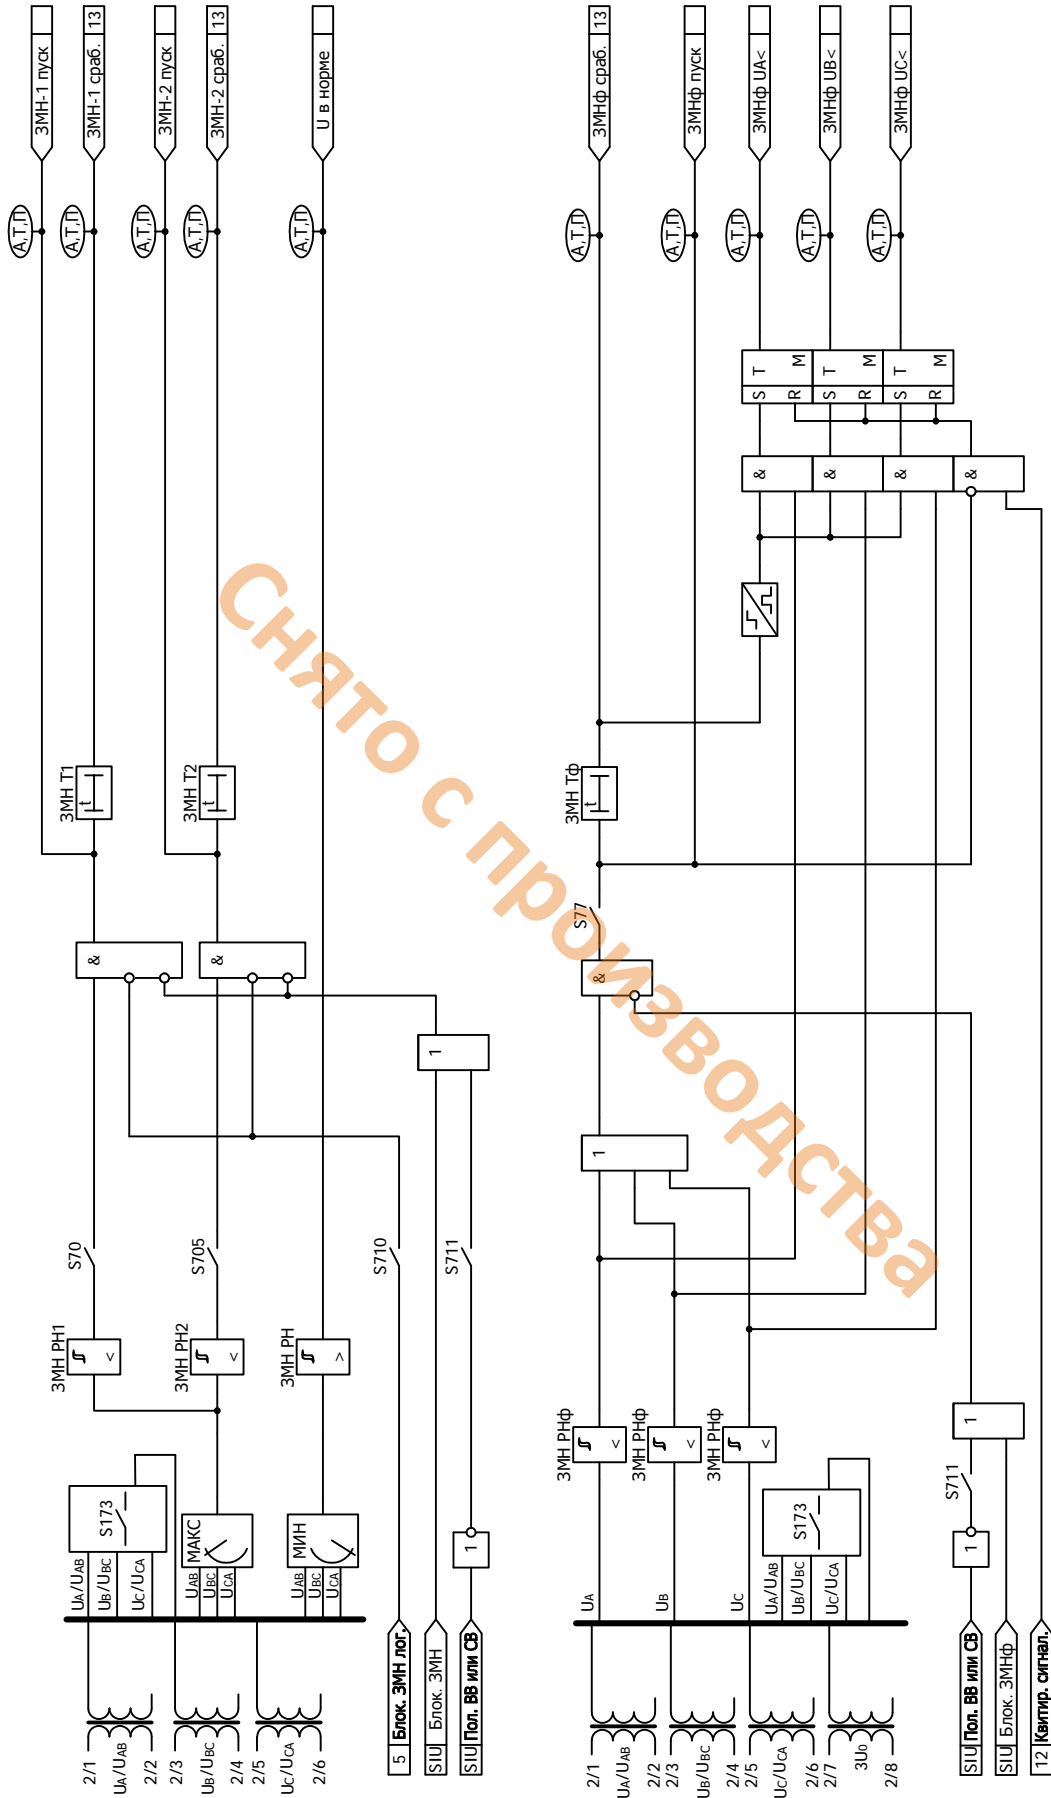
ЗМН-1 пуск
ЗМН-1 сраб. 13
ЗМН-2 пуск
ЗМН-2 сраб. 13
U в норме
ЗМНф сраб. 13
ЗМНф пуск
ЗМНф UA<
ЗМНф UB<
ЗМНф UC<

А,Т,П
А,Т,П
А,Т,П
А,Т,П
А,Т,П
А,Т,П
А,Т,П
А,Т,П
А,Т,П
А,Т,П

S T M
R
S T M
R
S T M
R

&
&
&
&

ЗМН Т1
ЗМН Т2
ЗМН Тф

S77
&
&
&
1
1

S70
S705
S710
S711

ЗМН РН1
ЗМН РН2
ЗМН РН
ЗМН РНф
ЗМН РНф
ЗМН РНф

S173
МАКС
МИН
S173

1
S711
1
1

$U_A/U_{AB}$ $U_B/U_{BC}$ $U_C/U_{CA}$
$U_{AB}$ $U_{BC}$ $U_{CA}$
$U_{AB}$ $U_{BC}$ $U_{CA}$
$U_A$ $U_B$ $U_C$ $U_A/U_{AB}$ $U_B/U_{BC}$ $U_C/U_{CA}$

5 Блок. ЗМН лог.
SIU Блок. ЗМН
SIU Пол. ВВ или СВ
SIU Пол. ВВ или СВ
SIU Блок. ЗМНф
12 Квитир. сигнал.

2/1 $U_A/U_{AB}$ 2/2
2/3 $U_B/U_{BC}$ 2/4
2/5 $U_C/U_{CA}$ 2/6
2/1 $U_A/U_{AB}$ 2/2
2/3 $U_B/U_{BC}$ 2/4
2/5 $U_C/U_{CA}$ 2/6
2/7 $3U_0$ 2/8

Снято с производства